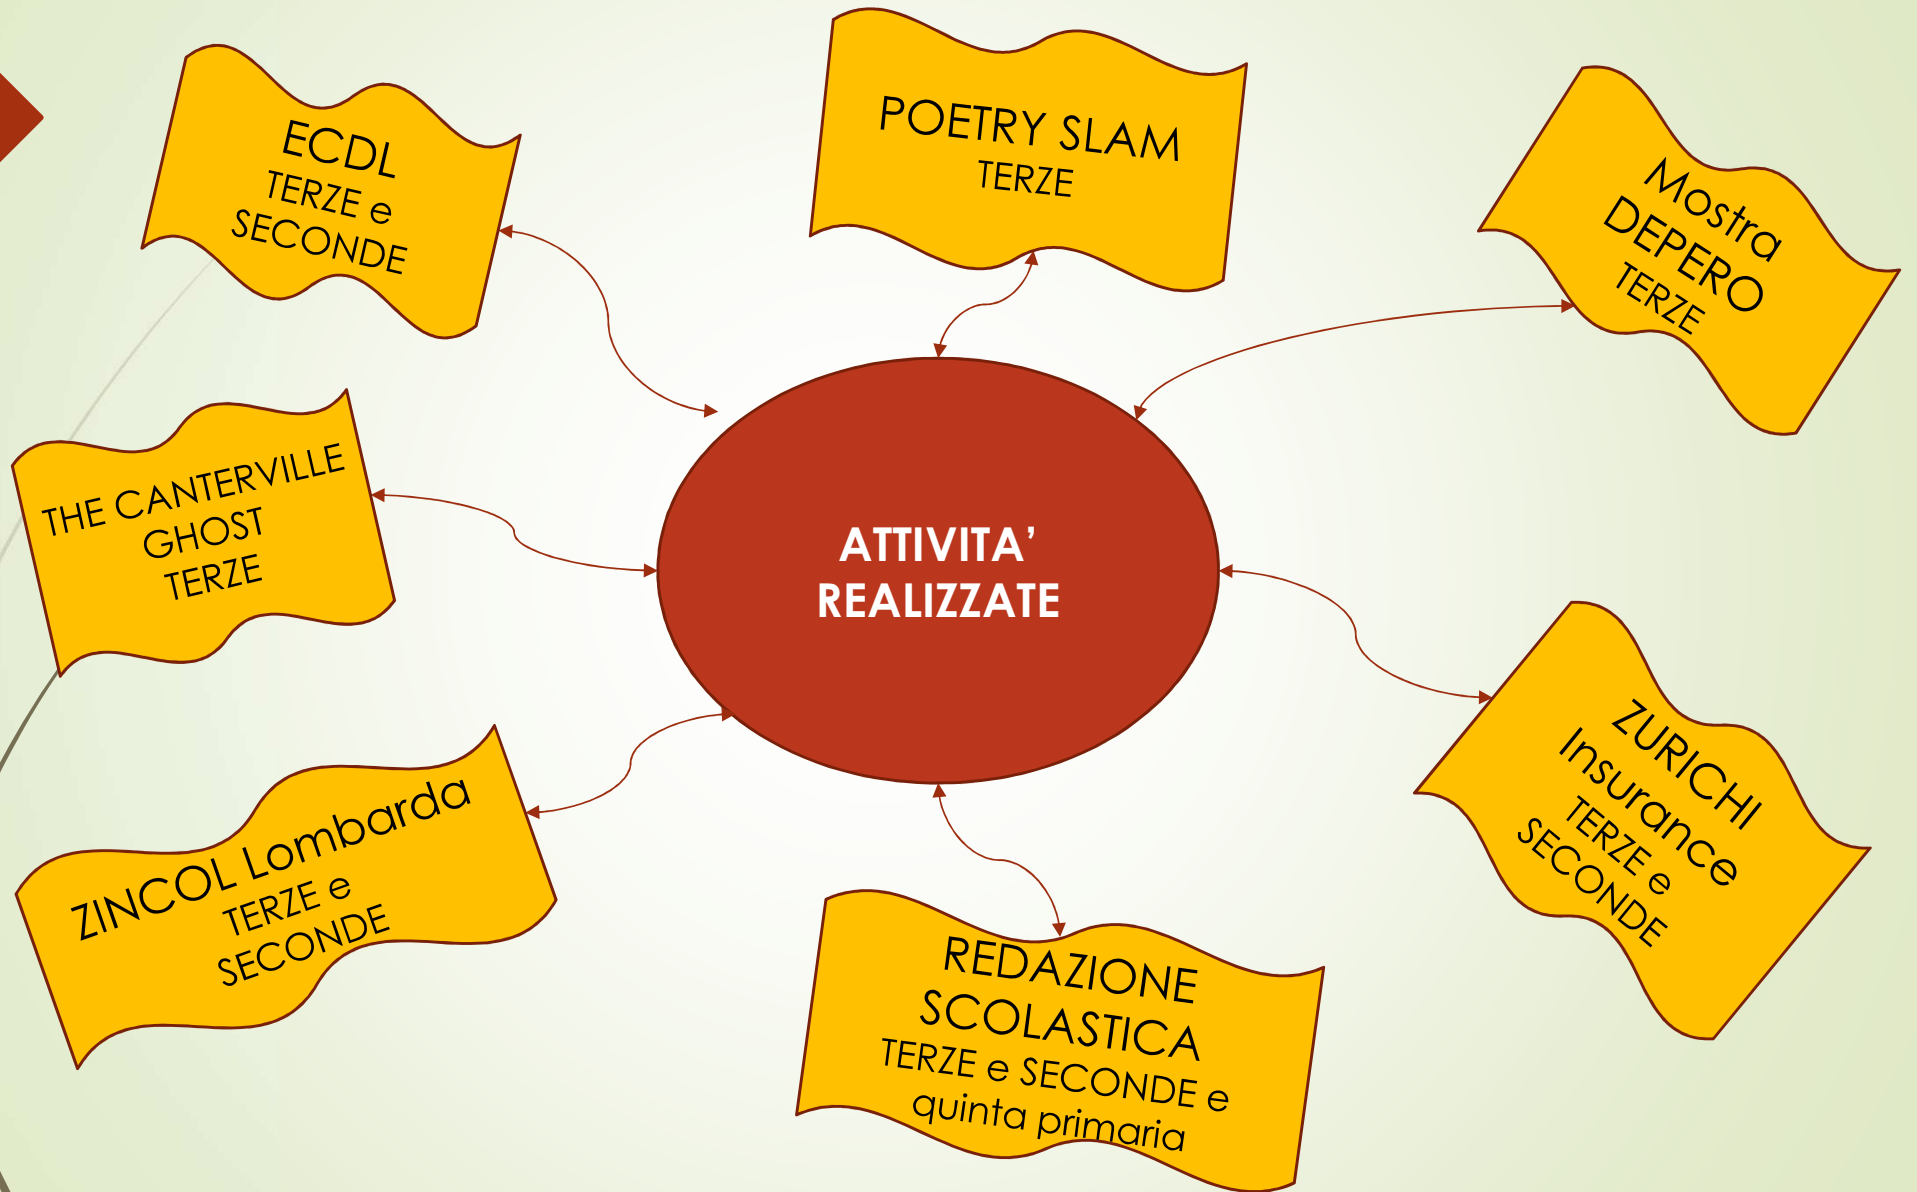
ATTIVITA' REALIZZATE

ECDL
TERZE e
SECONDE

POETRY SLAM
TERZE

Mostra
DEPERO
TERZE

THE CANTERVILLE
GHOST
TERZE

ZURICHI
Insurance
TERZE e
SECONDE

ZINCOL Lombarda
TERZE e
SECONDE

REDAZIONE
SCOLASTICA
TERZE e SECONDE e
quinta primaria